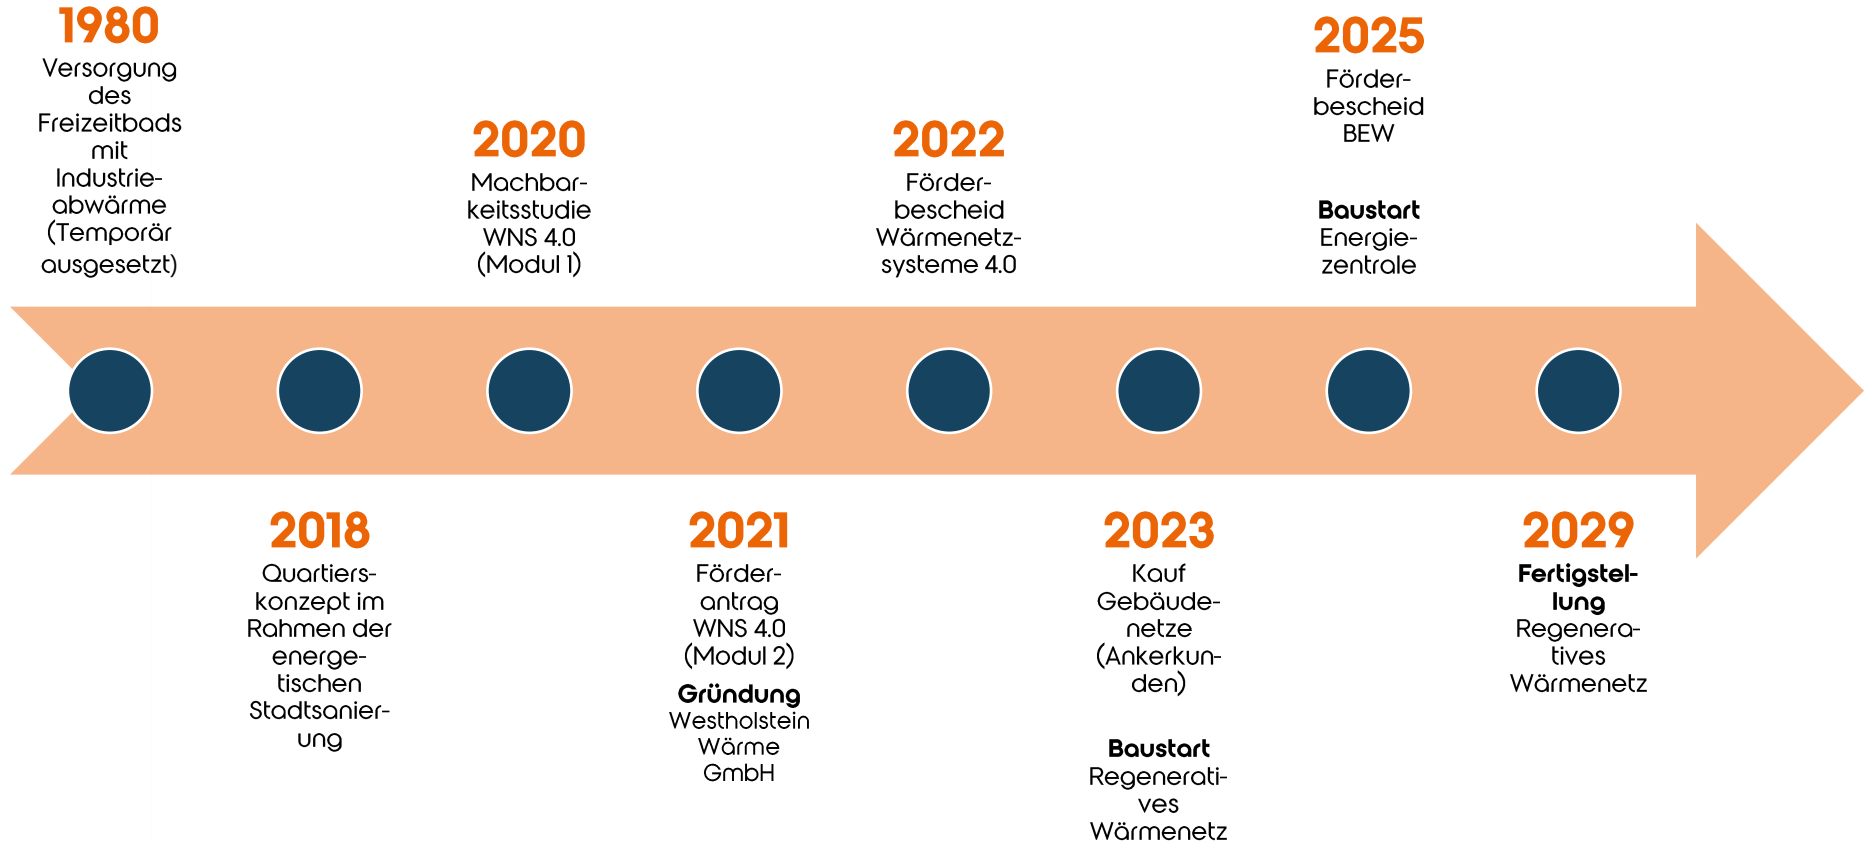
1980
Versorgung des Freizeitbads mit Industrieabwärme (Temporär ausgesetzt)

2018
Quartierskonzept im Rahmen der energetischen Stadtsanierung

2020
Machbarkeitsstudie WNS 4.0 (Modul 1)

2021
Förderantrag WNS 4.0 (Modul 2)

Gründung
Westholstein Wärme GmbH

2022
Förderbescheid Wärmenetzsysteme 4.0

2023
Kauf Gebäudenetze (Ankerkunden)

Baustart
Regeneratives Wärmenetz

2025
Förderbescheid BEW

Baustart
Energiezentrale

2029
Fertigstellung
Regeneratives Wärmenetz